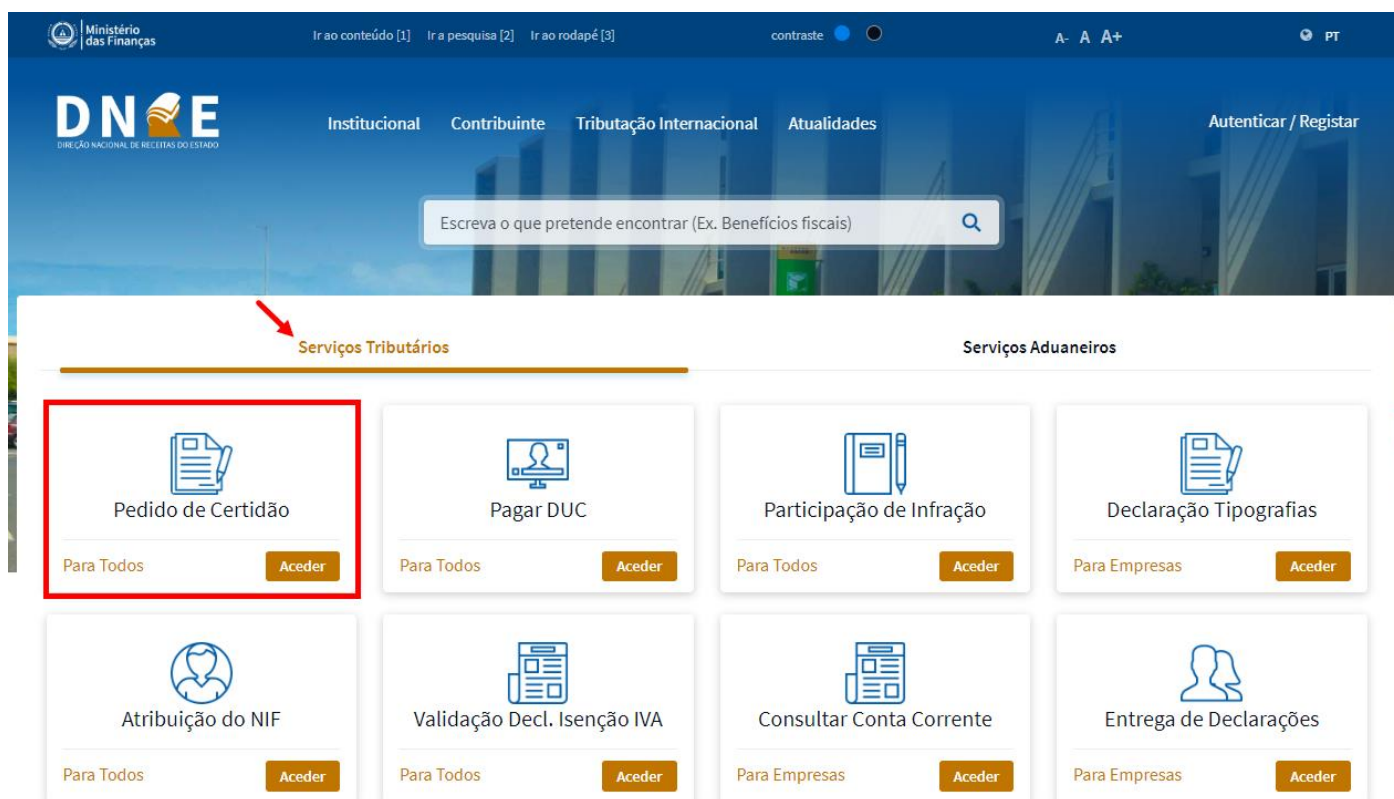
Ministério das Finanças

Ir ao conteúdo [1] Ir a pesquisa [2] Ir ao rodapé [3]

contraste

A- A A+

PT

DNRE
DIREÇÃO NACIONAL DE RECEITAS DO ESTADO

Institucional Contribuinte Tributação Internacional Atualidades

Autenticar / Registar

Escreva o que pretende encontrar (Ex. Benefícios fiscais)

Serviços Tributários

Serviços Aduaneiros

Pedido de Certidão
Para Todos
Aceder

Pagar DUC
Para Todos
Aceder

Participação de Infração
Para Todos
Aceder

Declaração Tipografias
Para Empresas
Aceder

Atribuição do NIF
Para Todos
Aceder

Validação Decl. Isenção IVA
Para Todos
Aceder

Consultar Conta Corrente
Para Empresas
Aceder

Entrega de Declarações
Para Empresas
Aceder